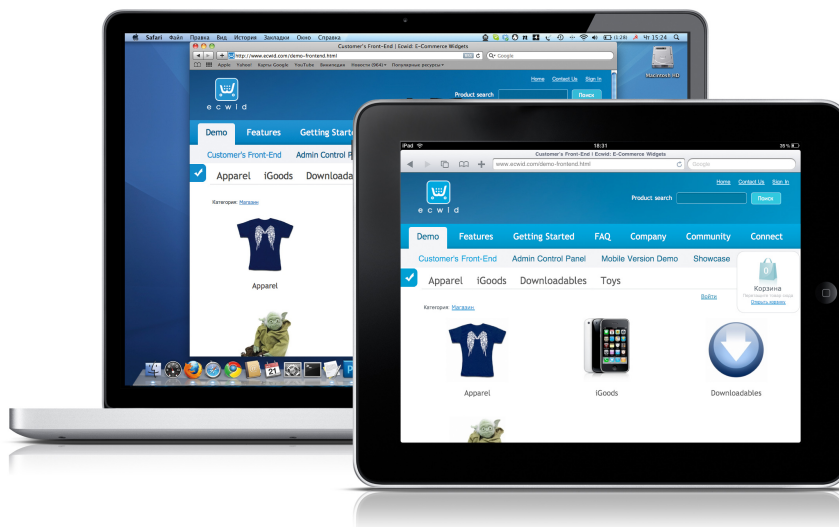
Safari Файл Правка Вид История Закладки Окно Справка
Чт 15:24
Customer's Front-End | Ecwid: E-Commerce Widgets
http://www.ecwid.com/demo-frontend.html
Google
Apple Yahoo! Карты Google YouTube Википедия Новости (864) Популярные ресурсы
Macintosh HD
ecwid
Home Contact Us Sign In
Product search
Поиск
Demo Features Getting Started
Customer's Front-End Admin Control P
Apparel iGoods Downloada
Категория: Магазин
Apparel

iPad
18:31
35 %
Customer's Front-End | Ecwid: E-Commerce Widgets
www.ecwid.com/demo-frontend.html
Google
ecwid
Home Contact Us Sign In
Product search
Поиск
Demo Features Getting Started FAQ Company Community Connect
Customer's Front-End Admin Control Panel Mobile Version Demo Showcase
Apparel iGoods Downloadables Toys
Корзина
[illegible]
Открыть корзину
Войти
Категория: Магазин
Apparel
iGoods
Downloadables